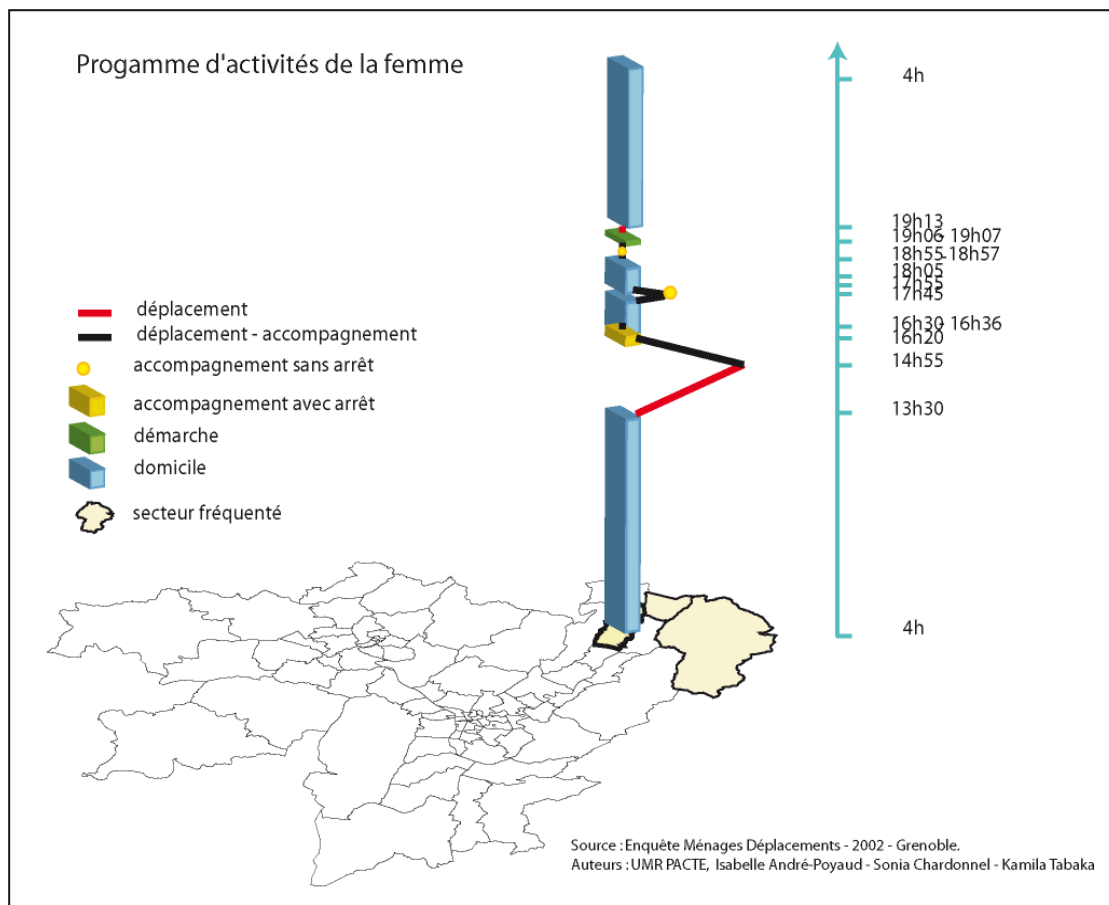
Progamme d'activités de la femme

déplacement
déplacement - accompagnement
accompagnement sans arrêt
accompagnement avec arrêt
démarche
domicile
secteur fréquenté

4h
19h13
19h06 19h07
18h55 18h57
18h05
17h55
17h45
16h30 16h36
16h20
14h55
13h30
4h

Source : Enquête Ménages Déplacements - 2002 - Grenoble.
Auteurs : UMR PACTE, Isabelle André-Poyaud - Sonia Chardonnel - Kamila Tabaka